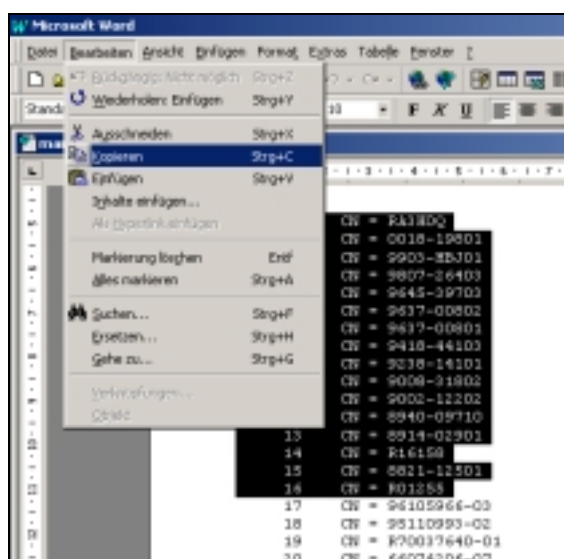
Microsoft Word

Datei Bearbeiten Ansicht Einfügen Format Extras Tabelle Fenster ?

Standa

Rückgängig: Nicht möglich Strg+Z
Wiederholen: Einfügen Strg+Y
Ausschneiden Strg+X
Kopieren Strg+C
Einfügen Strg+V
Inhalte einfügen...
Als Hyperlink einfügen
Markierung löschen Entf
Alles markieren Strg+A
Suchen... Strg+F
Ersetzen... Strg+H
Gehe zu... Strg+G
Verknüpfungen...
Objekt

CN = RA3BDQ
CN = 0018-19801
CN = 9903-HBJ01
CN = 9807-26403
CN = 9645-39703
CN = 9637-00802
CN = 9637-00801
CN = 9418-44103
CN = 9238-14101
CN = 9008-31802
CN = 9002-12202
CN = 8940-09710
13 CN = 8914-02901
14 CN = R16158
15 CN = 8821-12501
16 CN = R01255
17 CN = 96105966-03
18 CN = 95110993-02
19 CN = R70037640-01
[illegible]